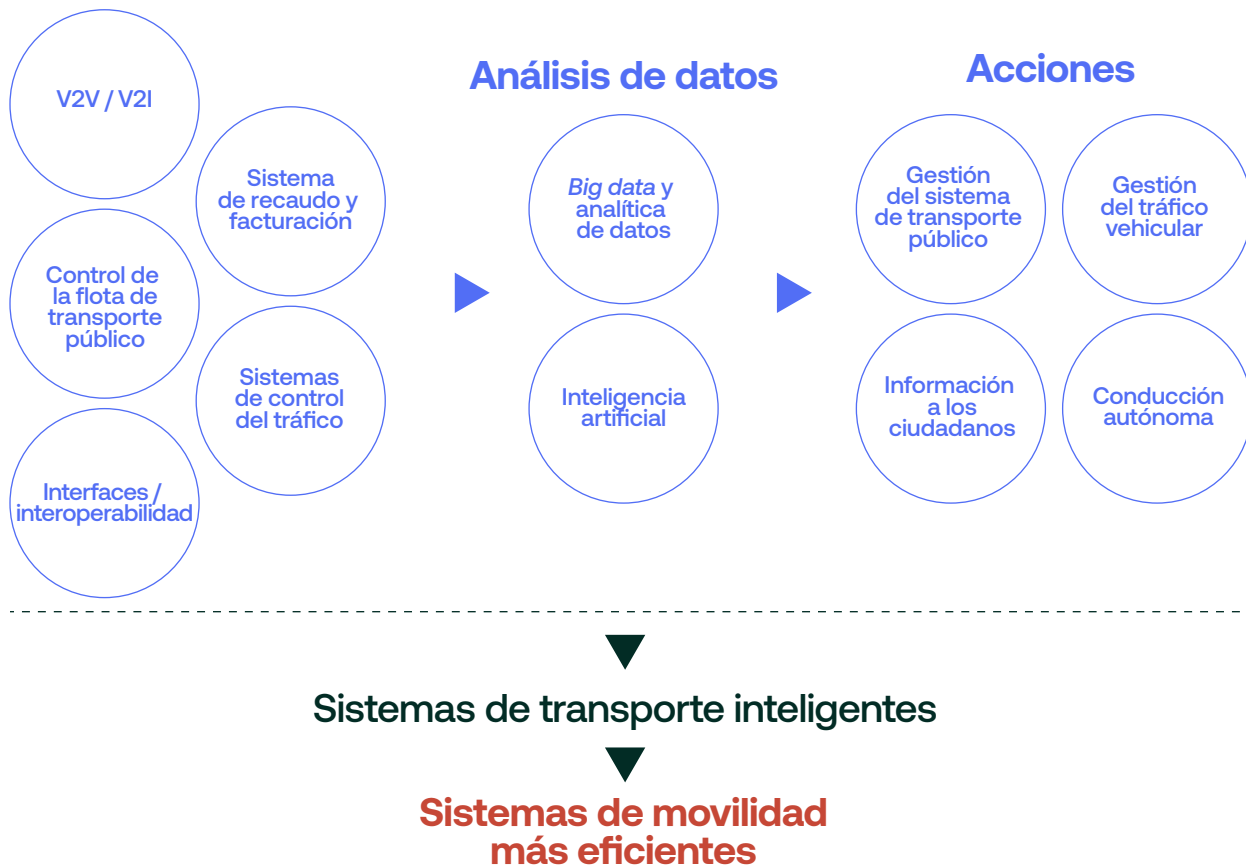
V2V / V2I

Sistema de recaudo y facturación

Control de la flota de transporte público

Sistemas de control del tráfico

Interfaces / interoperabilidad

Análisis de datos

*Big data* y analítica de datos

Inteligencia artificial

Acciones

Gestión del sistema de transporte público

Gestión del tráfico vehicular

Información a los ciudadanos

Conducción autónoma

Sistemas de transporte inteligentes

Sistemas de movilidad más eficientes